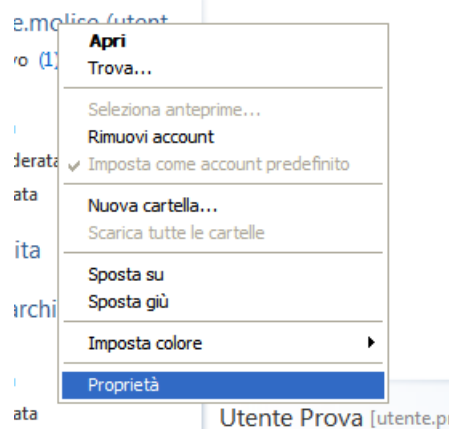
e.molise (utent
vo (1)
derata
ata
ita
archi
ata

Apri
Trova...
Seleziona anteprime...
Rimuovi account
Imposta come account predefinito
Nuova cartella...
Scarica tutte le cartelle
Sposta su
Sposta giù
Imposta colore
Proprietà

Utente Prova [utente.p